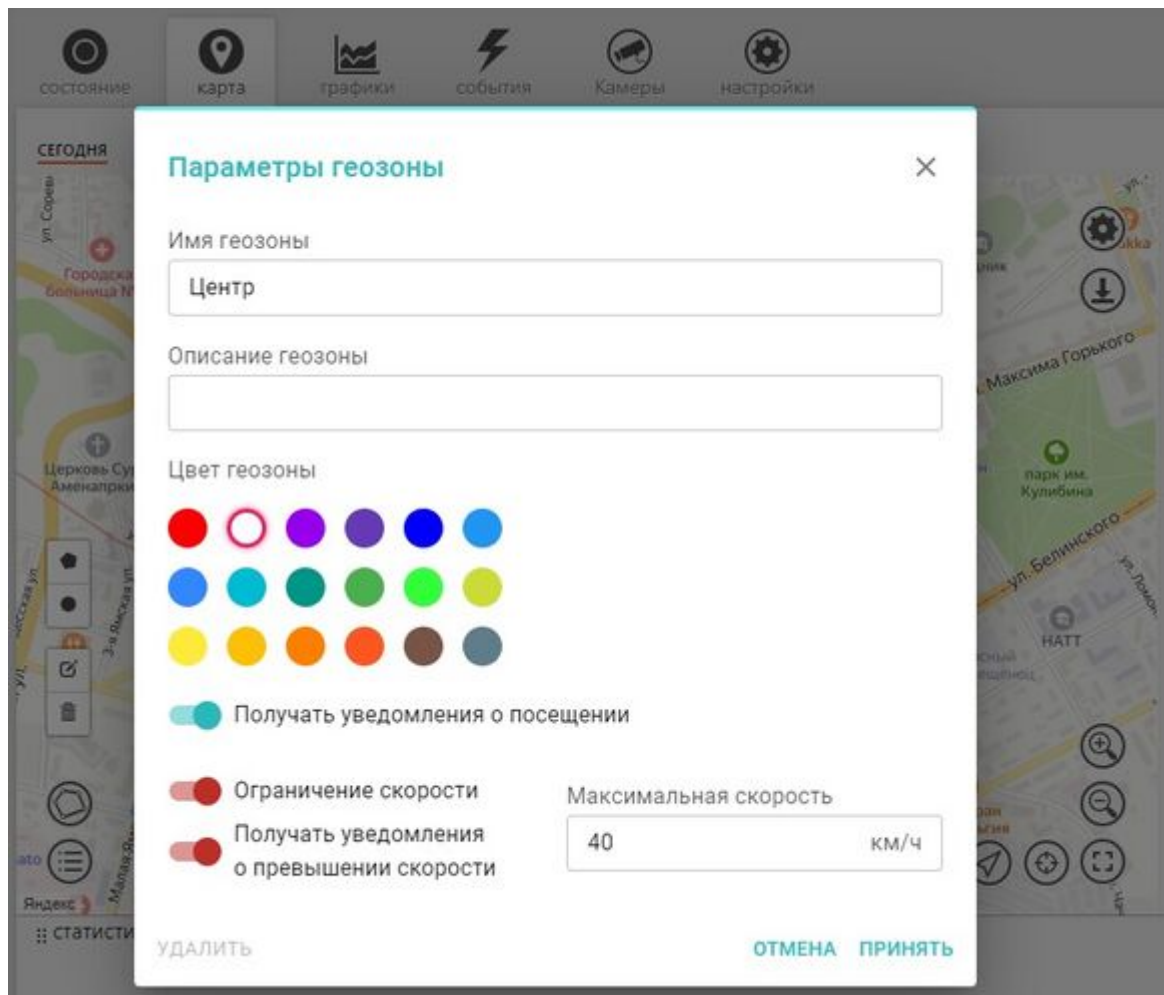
состояние карта графики события Камеры настройки

СЕГОДНЯ

ул. Сорев

Городска больница №

Церковь Су Аменапрки

Максима Горького

парк им. Кулибина

ул. Белинского

НАТТ

Яндекс

:: статисти

Параметры геозоны

Имя геозоны

Центр

Описание геозоны

Цвет геозоны

Получать уведомления о посещении

Ограничение скорости

Получать уведомления о превышении скорости

Максимальная скорость

40 км/ч

УДАЛИТЬ

ОТМЕНА ПРИНЯТЬ